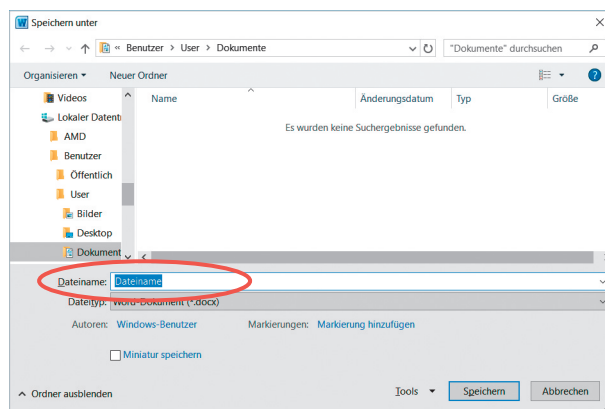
Speichern unter

« Benutzer › User › Dokumente

"Dokumente" durchsuchen

Organisieren ▾ Neuer Ordner

Videos
Lokaler Datentr
AMD
Benutzer
Öffentlich
User
Bilder
Desktop
Dokument

| Name | Änderungsdatum | Typ | Größe |
|---|---|---|---|

Es wurden keine Suchergebnisse gefunden.

Dateiname: Dateiname

Dateityp: Word-Dokument (*.docx)

Autoren: Windows-Benutzer Markierungen: Markierung hinzufügen

Miniatur speichern

Ordner ausblenden Tools ▾ Speichern Abbrechen